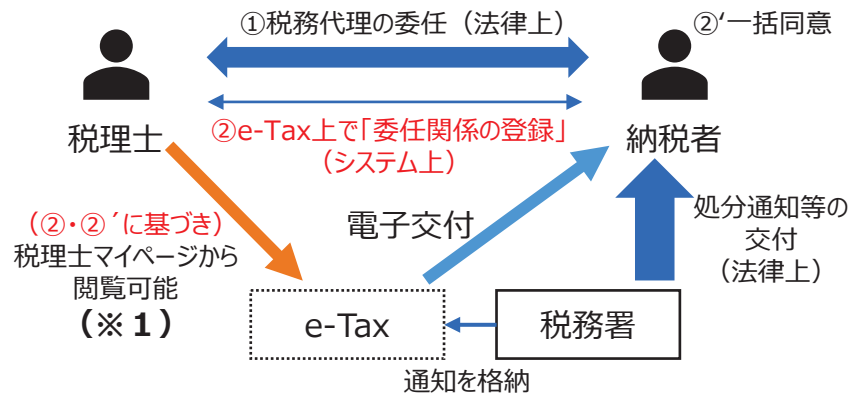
①税務代理の委任（法律上）

②'一括同意

税理士

②e-Tax上で「委任関係の登録」（システム上）

納税者

（②・②´に基づき）税理士マイページから閲覧可能（※１）

電子交付

処分通知等の交付（法律上）

e-Tax

税務署

通知を格納